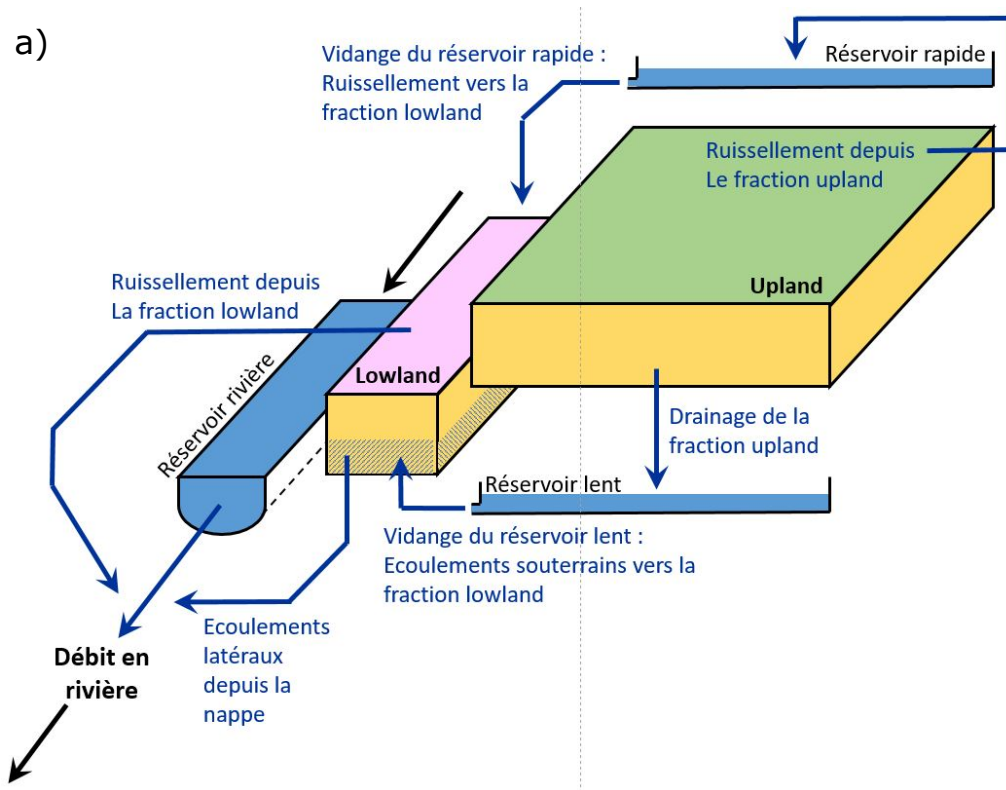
a)

Vidange du réservoir rapide : Ruissellement vers la fraction lowland

Réservoir rapide

Ruissellement depuis Le fraction upland

Upland

Ruissellement depuis La fraction lowland

Réservoir rivière

Lowland

Drainage de la fraction upland

Réservoir lent

Vidange du réservoir lent : Ecoulements souterrains vers la fraction lowland

Ecoulements latéraux depuis la nappe

Débit en rivière